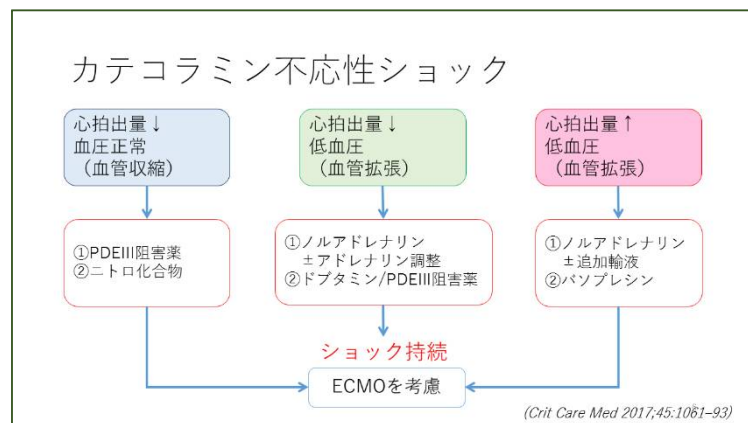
カテコラミン不応性ショック

心拍出量↓
血圧正常
（血管収縮）

心拍出量↓
低血圧
（血管拡張）

心拍出量↑
低血圧
（血管拡張）

①PDEIII阻害薬
②ニトロ化合物

①ノルアドレナリン
±アドレナリン調整
②ドブタミン/PDEIII阻害薬

①ノルアドレナリン
±追加輸液
②バソプレシン

ショック持続

ECMOを考慮

(Crit Care Med 2017;45:1061–93)